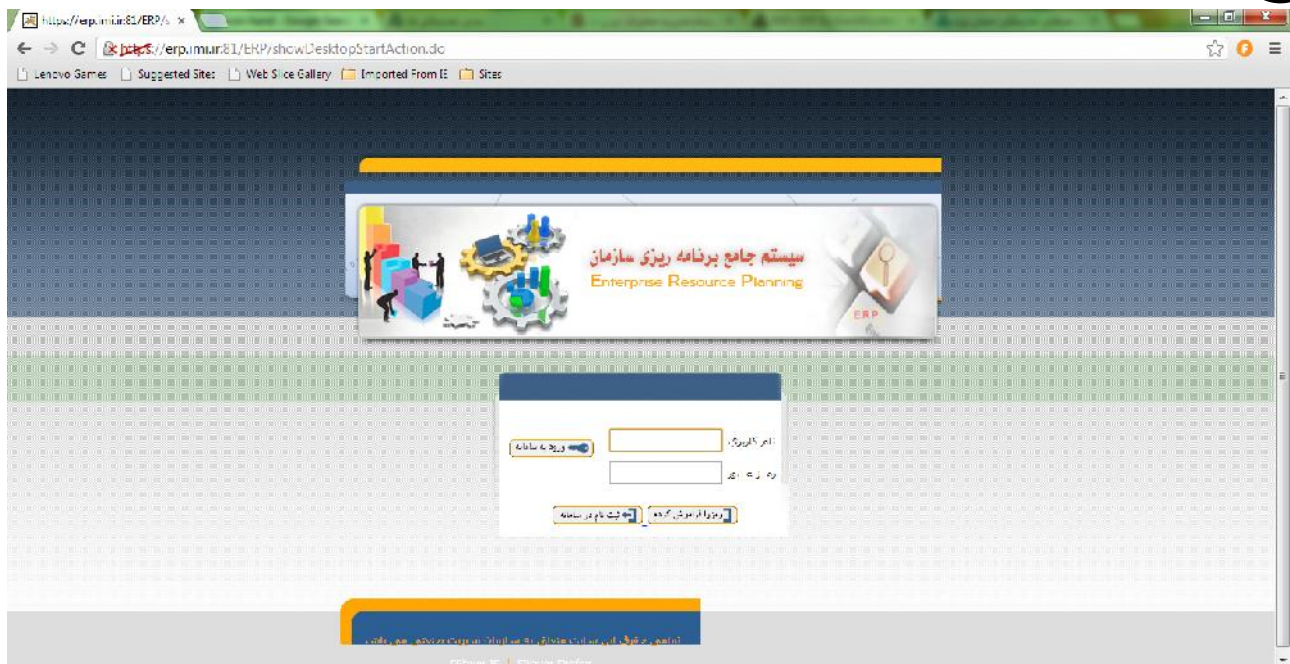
https://erp.imu.ir:81/ERP/s ×

https://erp.imu.ir:81/ERP/showDesktopStartAction.do

Lenovo Games | Suggested Sites | Web Slice Gallery | Imported From IE | Sites

سیستم جامع برنامه ریزی سازمان
Enterprise Resource Planning

ERP

نام کاربری:
رمز عبور:

ورود به سامانه

رمز را فراموش کرده ام

ثبت نام در سامانه

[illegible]

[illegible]